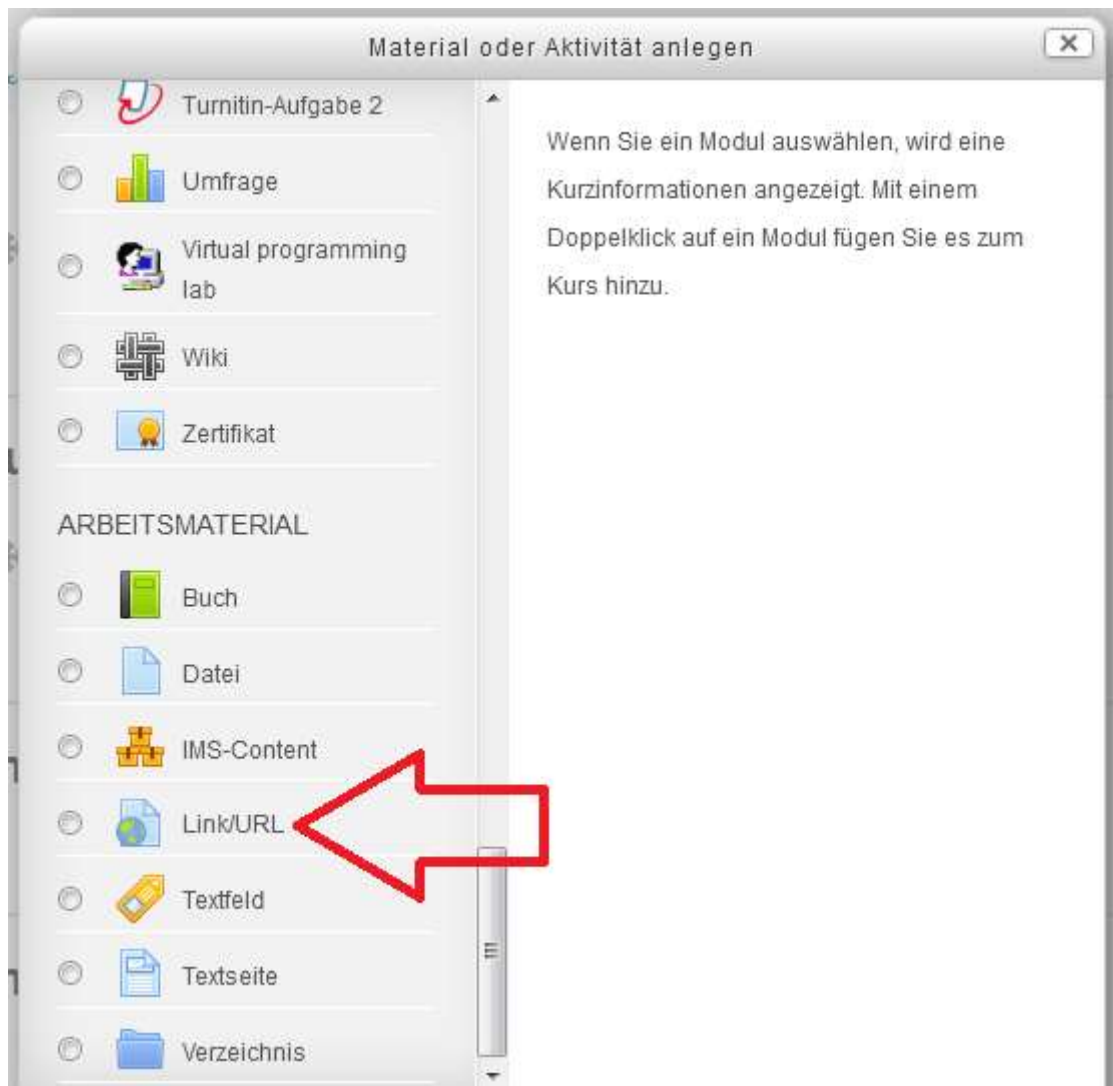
Material oder Aktivität anlegen

Turnitin-Aufgabe 2

Umfrage

Virtual programming lab

Wiki

Zertifikat

ARBEITSMATERIAL

Buch

Datei

IMS-Content

Link/URL

Textfeld

Textseite

Verzeichnis

Wenn Sie ein Modul auswählen, wird eine Kurzinformationen angezeigt. Mit einem Doppelklick auf ein Modul fügen Sie es zum Kurs hinzu.